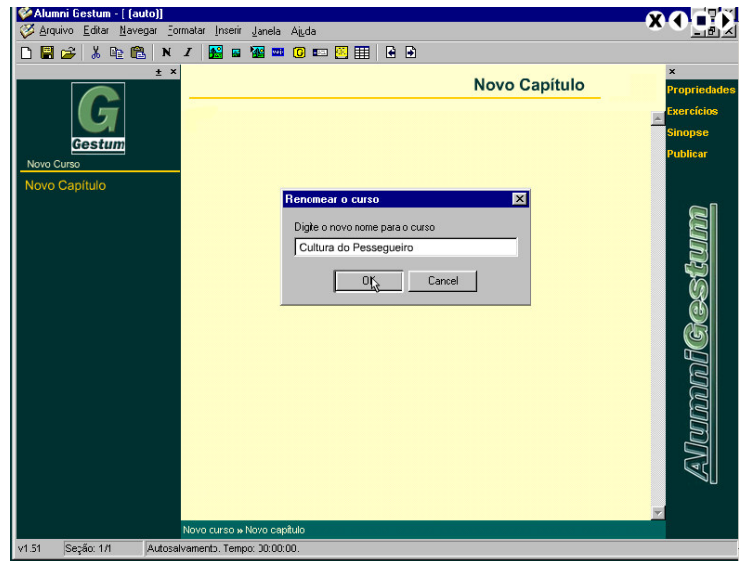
Alumni Gestum - [ [auto]]

Arquivo Editar Navegar Formatar Inserir Janela Ajuda

N I

± ×

G Gestum

Novo Curso

Novo Capitulo

Novo Capítulo

×

Propriedades

Exercícios

Sinopse

Publicar

Renomear o curso

Digite o novo nome para o curso

Cultura do Pessegueiro

OK

Cancel

AlumniGestum

Novo curso » Novo capitulo

v1.51 Seção: 1/1 Autosalvamento. Tempo: 00:00:00.